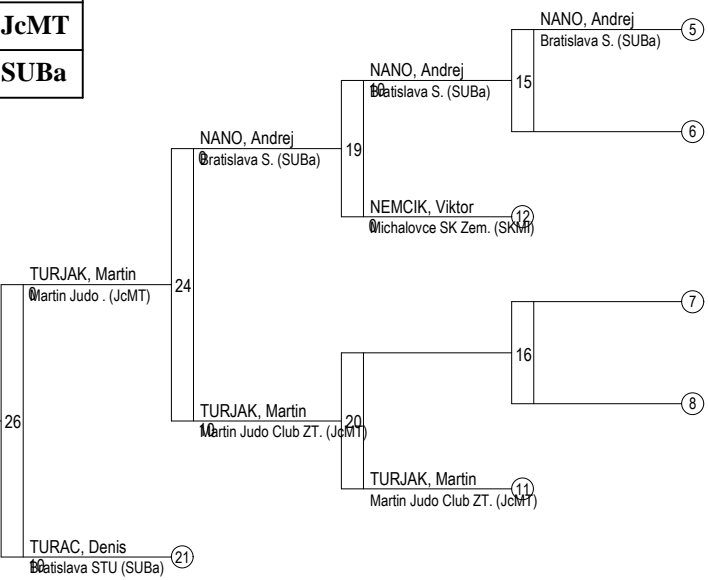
JcMT
SUBa

NANO, Andrej
Bratislava S. (SUBa)
5
15
6
NANO, Andrej
10
Bratislava S. (SUBa)
19
NEMCIK, Viktor
0
Michalovce SK Zem. (SKMi)
12
NANO, Andrej
0
Bratislava S. (SUBa)
24
TURJAK, Martin
0
Martin Judo . (JcMT)
7
16
8
TURJAK, Martin
10
Martin Judo Club ZT. (JcMT)
20
TURJAK, Martin
Martin Judo Club ZT. (JcMT)
11
26
TURAC, Denis
10
Bratislava STU (SUBa)
21